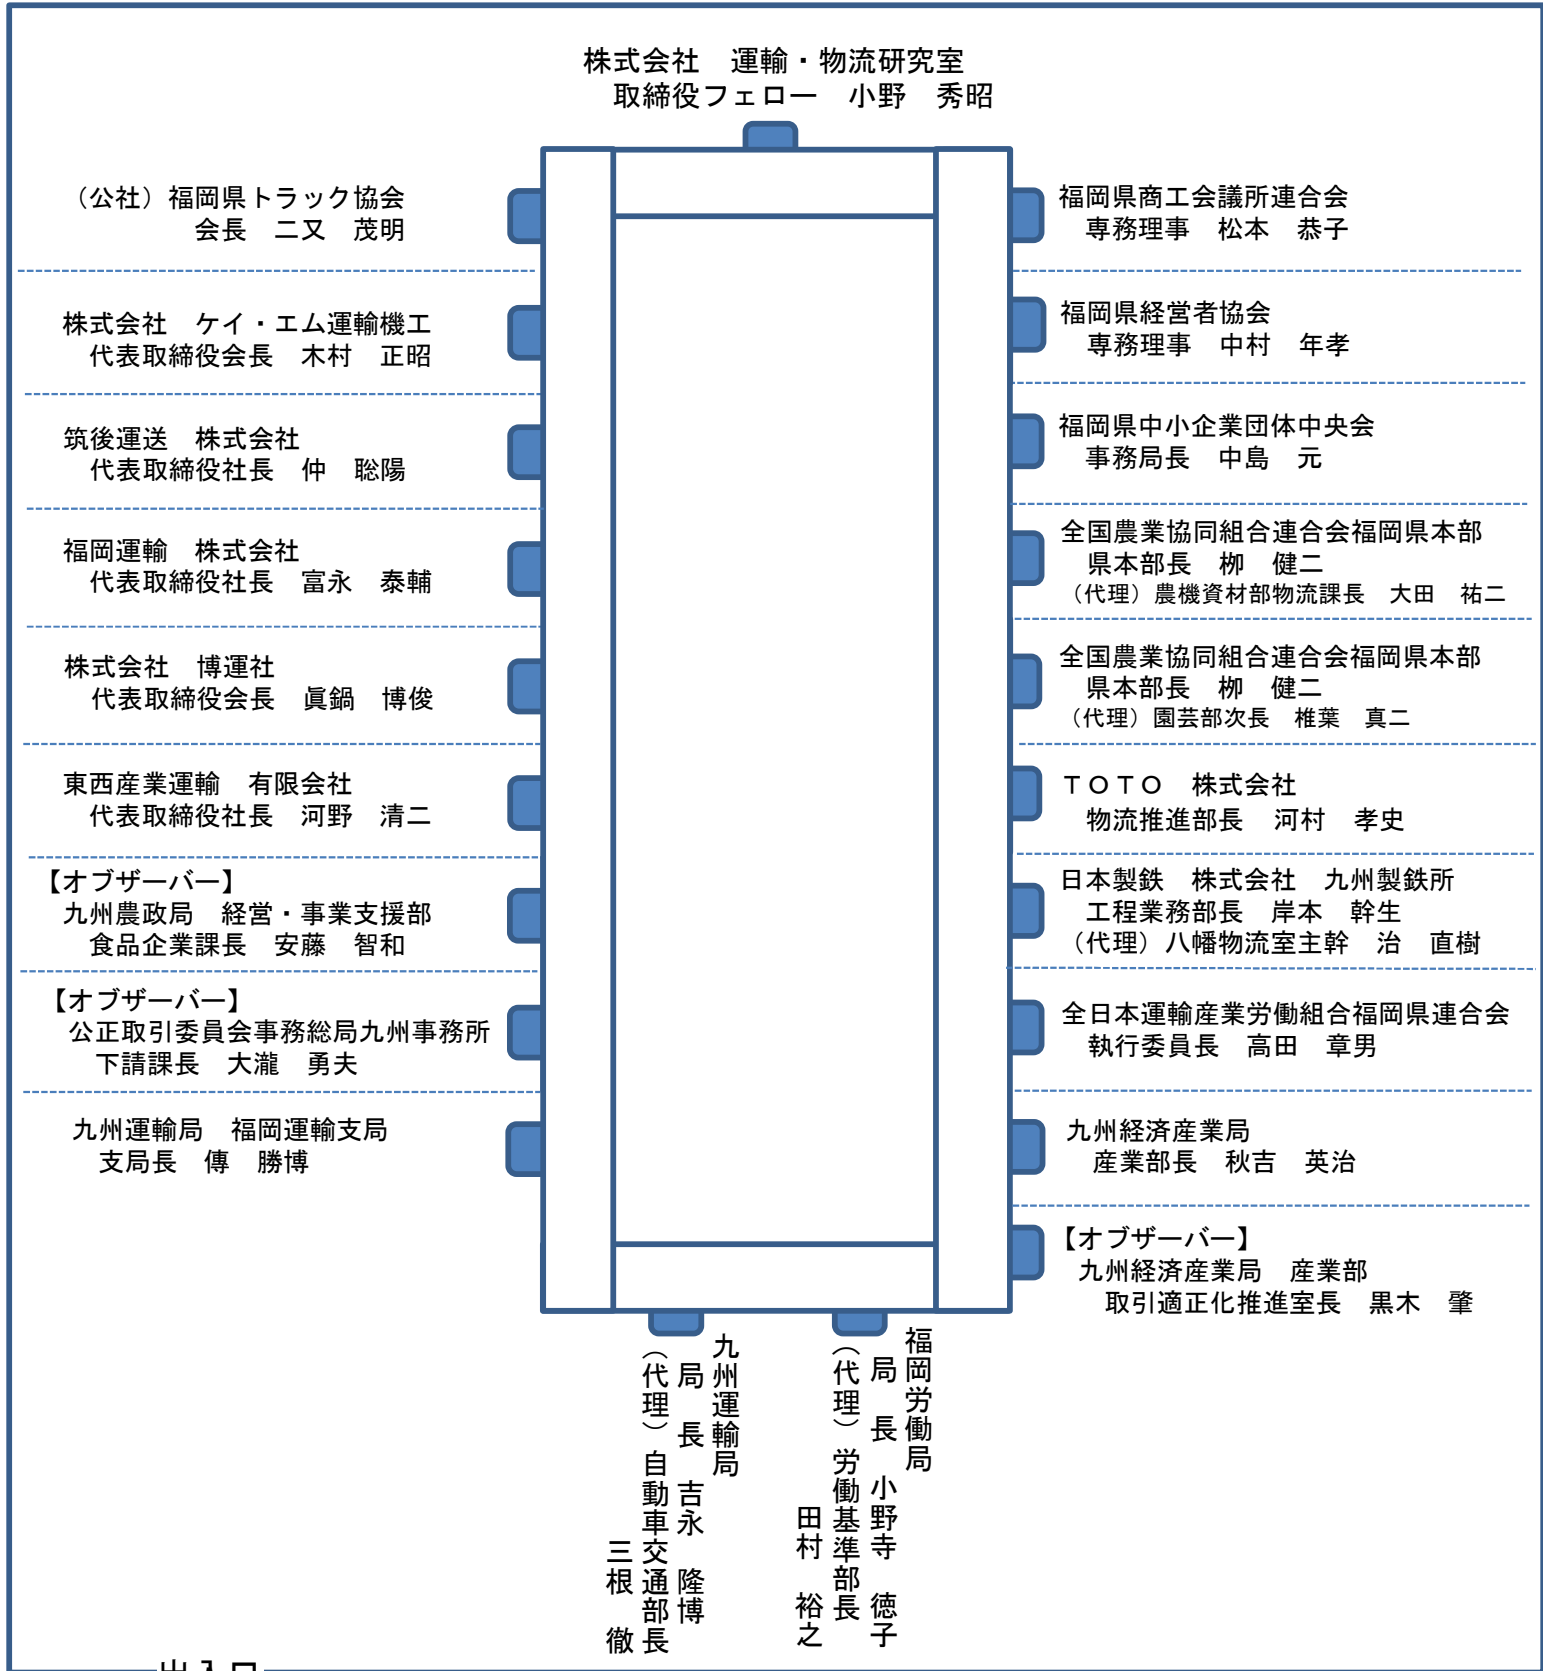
株式会社　運輸・物流研究室
取締役フェロー　小野　秀昭

（公社）福岡県トラック協会
会長　二又　茂明

株式会社　ケイ・エム運輸機工
代表取締役会長　木村　正昭

筑後運送　株式会社
代表取締役社長　仲　聡陽

福岡運輸　株式会社
代表取締役社長　富永　泰輔

株式会社　博運社
代表取締役会長　眞鍋　博俊

東西産業運輸　有限会社
代表取締役社長　河野　清二

【オブザーバー】
九州農政局　経営・事業支援部
食品企業課長　安藤　智和

【オブザーバー】
公正取引委員会事務総局九州事務所
下請課長　大瀧　勇夫

九州運輸局　福岡運輸支局
支局長　傳　勝博

福岡県商工会議所連合会
専務理事　松本　恭子

福岡県経営者協会
専務理事　中村　年孝

福岡県中小企業団体中央会
事務局長　中島　元

全国農業協同組合連合会福岡県本部
県本部長　栁　健二
（代理）農機資材部物流課長　大田　祐二

全国農業協同組合連合会福岡県本部
県本部長　栁　健二
（代理）園芸部次長　椎葉　真二

ＴＯＴＯ　株式会社
物流推進部長　河村　孝史

日本製鉄　株式会社　九州製鉄所
工程業務部長　岸本　幹生
（代理）八幡物流室主幹　治　直樹

全日本運輸産業労働組合福岡県連合会
執行委員長　高田　章男

九州経済産業局
産業部長　秋吉　英治

【オブザーバー】
九州経済産業局　産業部
取引適正化推進室長　黒木　肇

九州運輸局
局長　吉永　隆博
（代理）自動車交通部長
三根　徹

福岡労働局
局長　小野寺　徳子
（代理）労働基準部長
田村　裕之

出入口